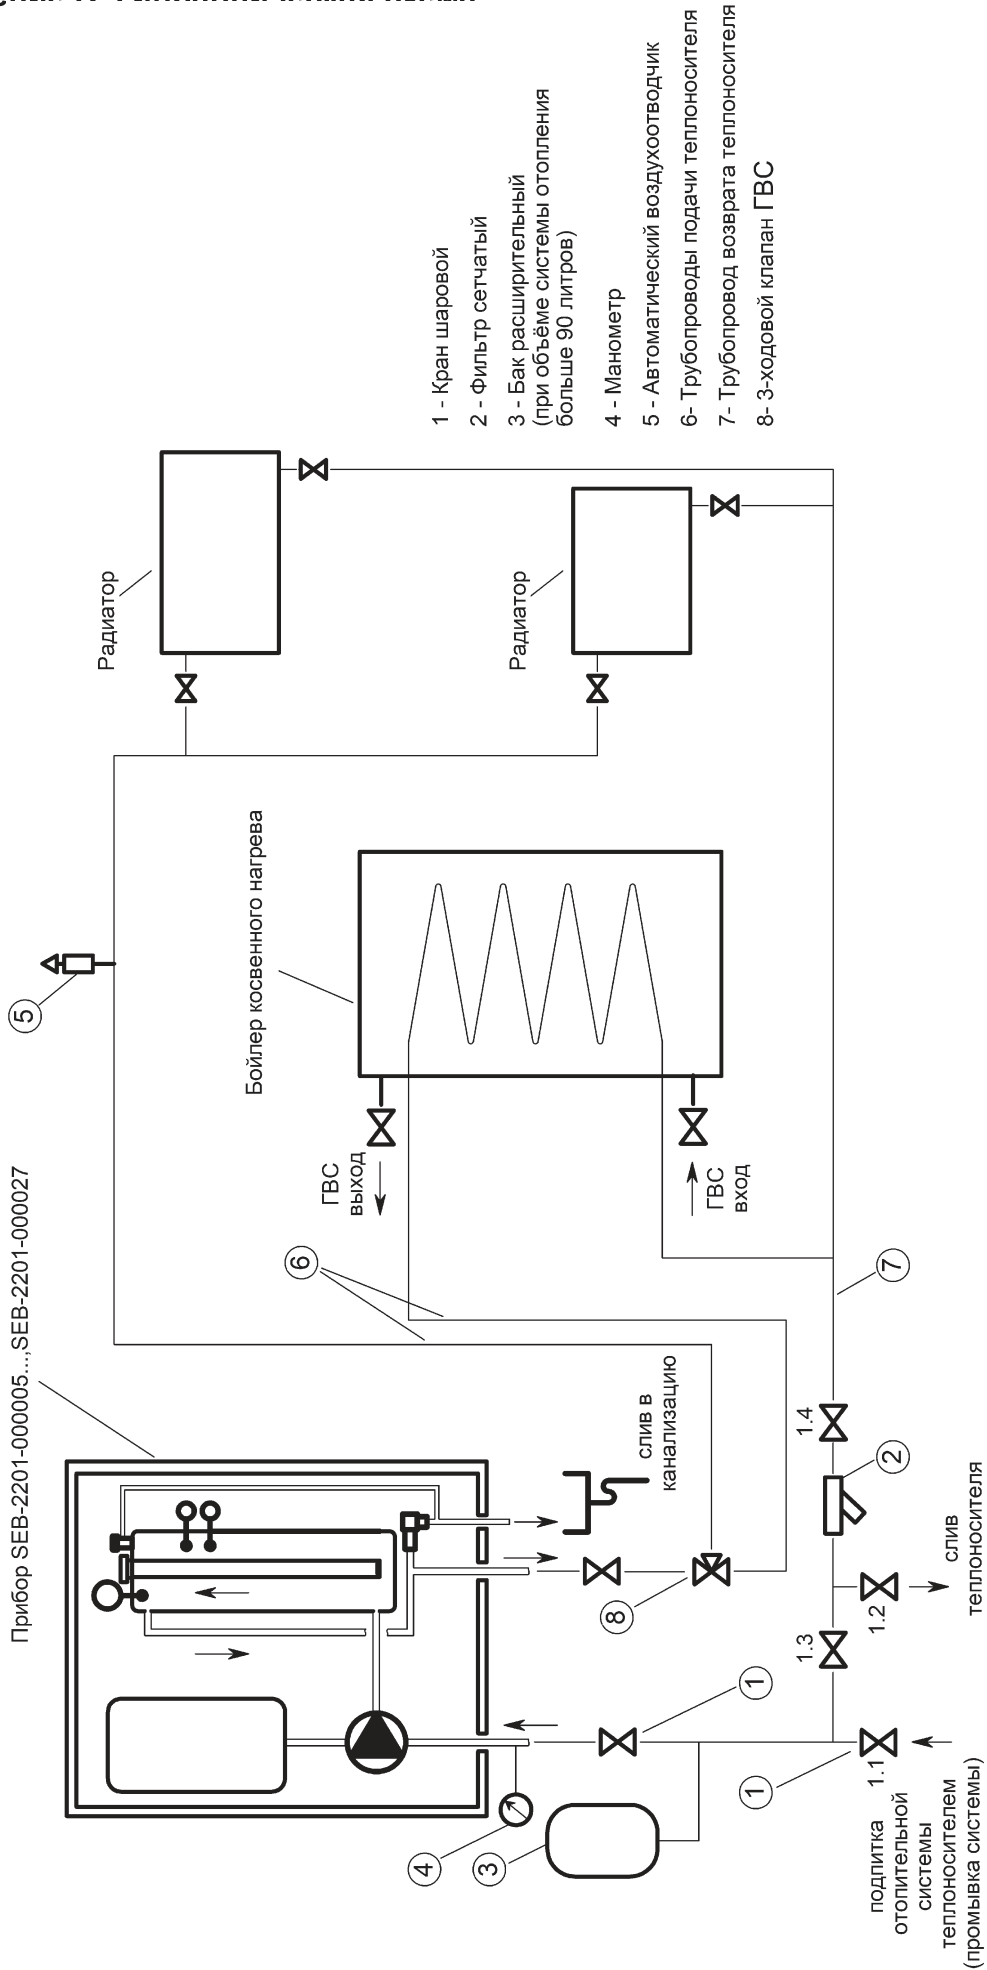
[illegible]

Прибор SEB-2201-000005...,SEB-2201-000027

слив в канализацию

Бойлер косвенного нагрева

ГВС выход

ГВС вход

Радиатор

Радиатор

подпитка отопительной системы теплоносителем (промывка системы)

слив теплоносителя

1.1

1.2

1.3

1.4

1

1

2

3

4

5

6

7

8

1 - Кран шаровой

2 - Фильтр сетчатый

3 - Бак расширительный (при объёме системы отопления больше 90 литров)

4 - Манометр

5 - Автоматический воздухоотводчик

6- Трубопроводы подачи теплоносителя

7- Трубопровод возврата теплоносителя

8- 3-ходовой клапан ГВС